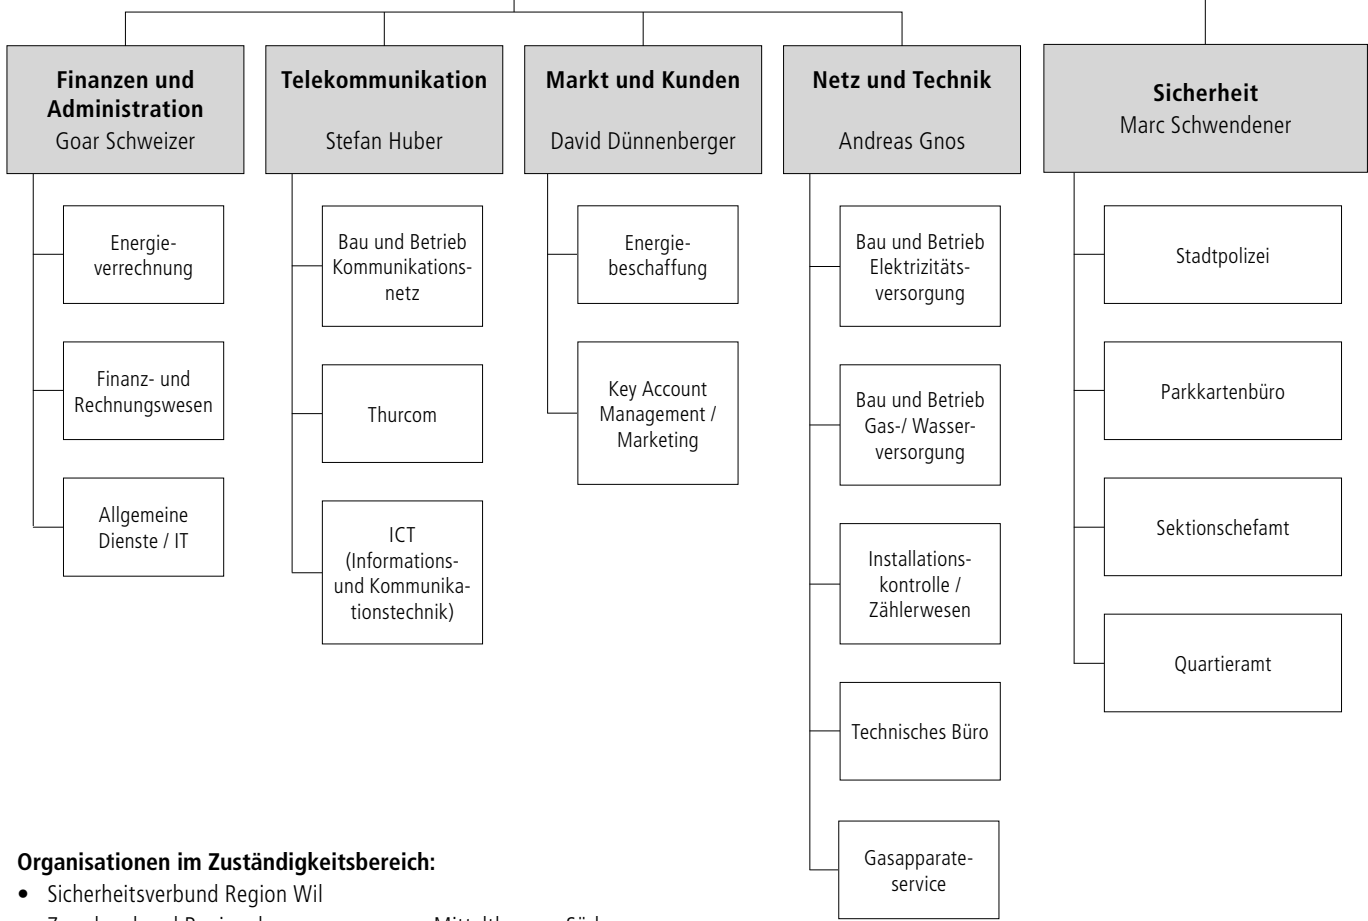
**Finanzen und Administration**
Goar Schweizer

Energieverrechnung

Finanz- und Rechnungswesen

Allgemeine Dienste / IT

**Telekommunikation**
Stefan Huber

Bau und Betrieb Kommunikationsnetz

Thurcom

ICT (Informations- und Kommunikationstechnik)

**Markt und Kunden**
David Dünnenberger

Energiebeschaffung

Key Account Management / Marketing

**Netz und Technik**
Andreas Gnos

Bau und Betrieb Elektrizitätsversorgung

Bau und Betrieb Gas-/ Wasserversorgung

Installationskontrolle / Zählerwesen

Technisches Büro

Gasapparateservice

**Sicherheit**
Marc Schwendener

Stadtpolizei

Parkkartenbüro

Sektionschefamt

Quartieramt

**Organisationen im Zuständigkeitsbereich:**
• Sicherheitsverbund Region Wil
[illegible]